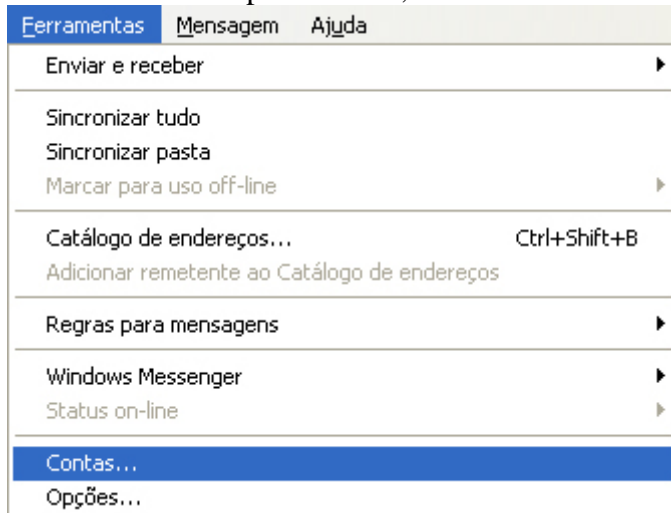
Ferramentas Mensagem Ajuda

Enviar e receber

Sincronizar tudo
Sincronizar pasta
Marcar para uso off-line

Catálogo de endereços... Ctrl+Shift+B
Adicionar remetente ao Catálogo de endereços

Regras para mensagens

Windows Messenger
Status on-line

Contas...
Opções...